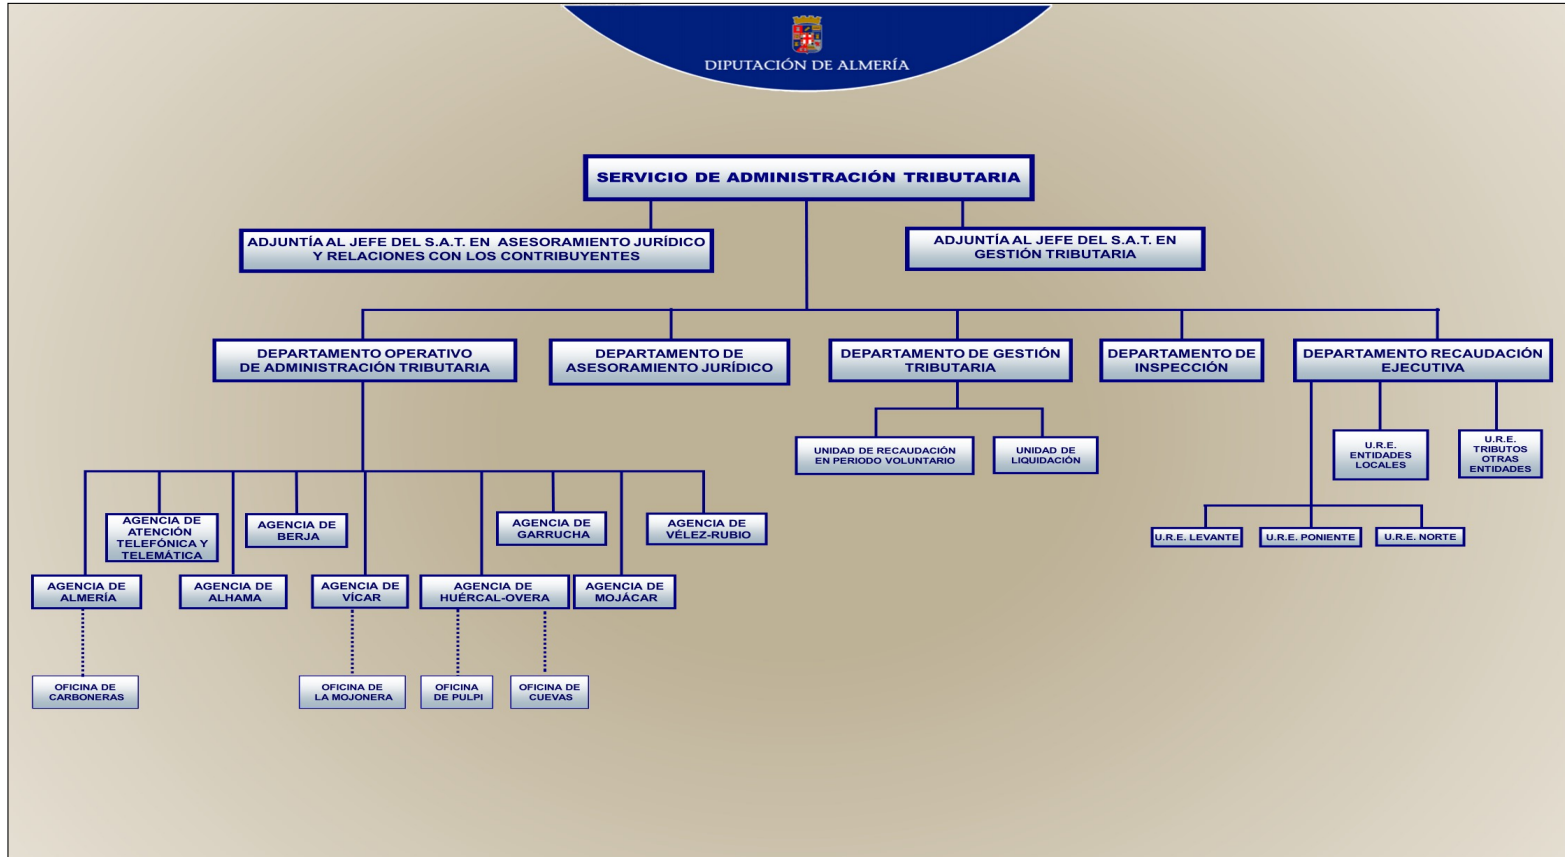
DIPUTACIÓN DE ALMERÍA

SERVICIO DE ADMINISTRACIÓN TRIBUTARIA

ADJUNTÍA AL JEFE DEL S.A.T. EN ASESORAMIENTO JURÍDICO Y RELACIONES CON LOS CONTRIBUYENTES

ADJUNTÍA AL JEFE DEL S.A.T. EN GESTIÓN TRIBUTARIA

DEPARTAMENTO OPERATIVO DE ADMINISTRACIÓN TRIBUTARIA

DEPARTAMENTO DE ASESORAMIENTO JURÍDICO

DEPARTAMENTO DE GESTIÓN TRIBUTARIA

DEPARTAMENTO DE INSPECCIÓN

DEPARTAMENTO RECAUDACIÓN EJECUTIVA

UNIDAD DE RECAUDACIÓN EN PERIODO VOLUNTARIO

UNIDAD DE LIQUIDACIÓN

U.R.E. ENTIDADES LOCALES

U.R.E. TRIBUTOS OTRAS ENTIDADES

U.R.E. LEVANTE

U.R.E. PONIENTE

U.R.E. NORTE

AGENCIA DE ATENCIÓN TELEFÓNICA Y TELEMÁTICA

AGENCIA DE BERJA

AGENCIA DE GARRUCHA

AGENCIA DE VÉLEZ-RUBIO

AGENCIA DE ALMERÍA

AGENCIA DE ALHAMA

AGENCIA DE VÍCAR

AGENCIA DE HUÉRCAL-OVERA

AGENCIA DE MOJÁCAR

OFICINA DE CARBONERAS

OFICINA DE LA MOJONERA

OFICINA DE PULPI

OFICINA DE CUEVAS